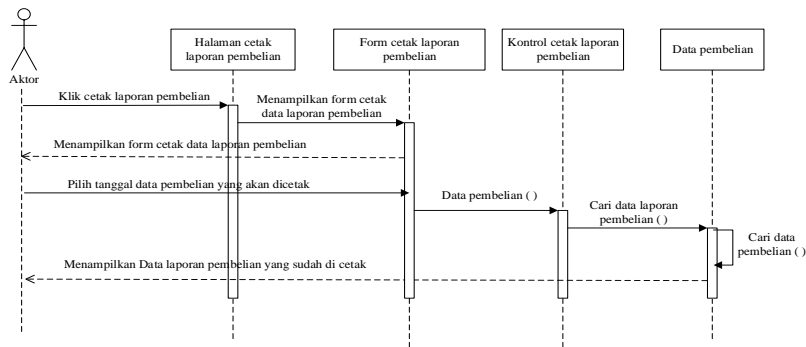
Aktor

Halaman cetak laporan pembelian

Form cetak laporan pembelian

Kontrol cetak laporan pembelian

Data pembelian

Klik cetak laporan pembelian

Menampilkan form cetak data laporan pembelian

Menampilkan form cetak data laporan pembelian

Pilih tanggal data pembelian yang akan dicetak

Data pembelian ( )

Cari data laporan pembelian ( )

Cari data pembelian ( )

Menampilkan Data laporan pembelian yang sudah di cetak